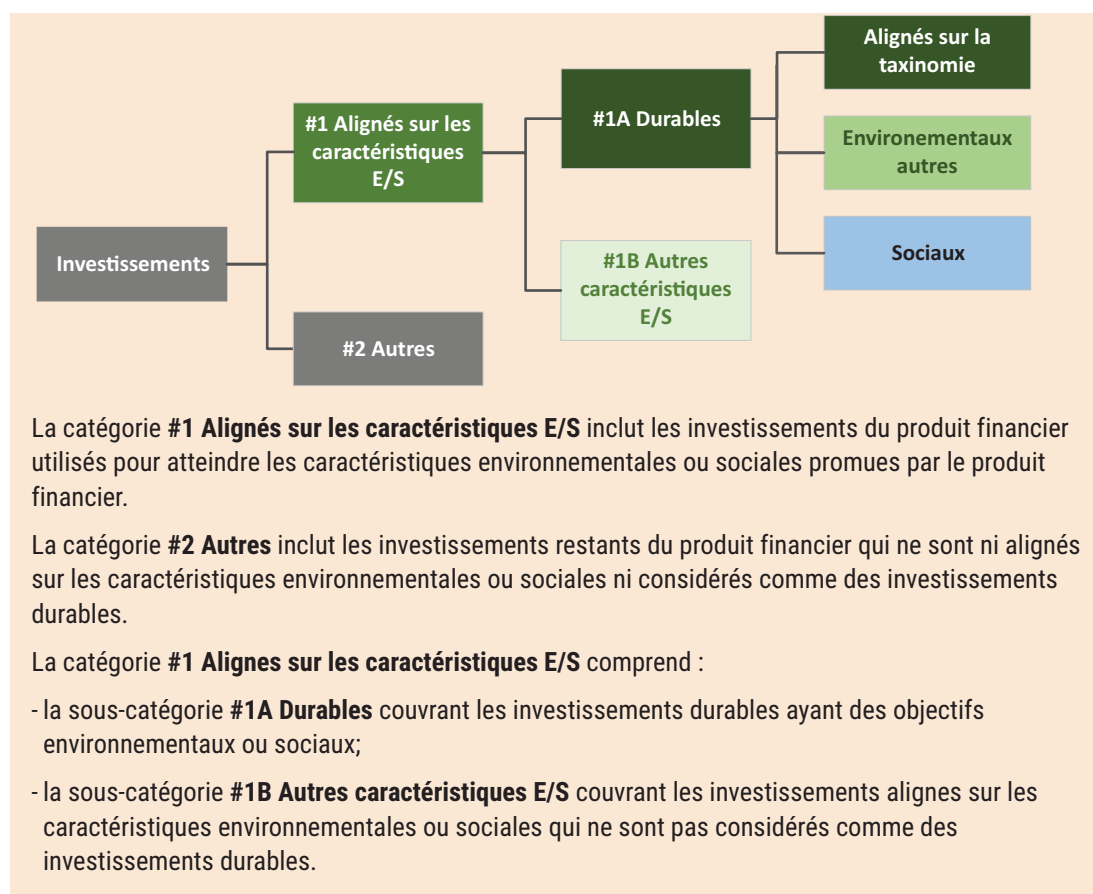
Investissements

#1 Alignés sur les caractéristiques E/S

#2 Autres

#1A Durables

#1B Autres caractéristiques E/S

Alignés sur la taxinomie

Environementaux autres

Sociaux

La catégorie **#1 Alignés sur les caractéristiques E/S** inclut les investissements du produit financier utilisés pour atteindre les caractéristiques environnementales ou sociales promues par le produit financier.

La catégorie **#2 Autres** inclut les investissements restants du produit financier qui ne sont ni alignés sur les caractéristiques environnementales ou sociales ni considérés comme des investissements durables.

La catégorie **#1 Alignes sur les caractéristiques E/S** comprend :

- la sous-catégorie **#1A Durables** couvrant les investissements durables ayant des objectifs environnementaux ou sociaux;

- la sous-catégorie **#1B Autres caractéristiques E/S** couvrant les investissements alignes sur les caractéristiques environnementales ou sociales qui ne sont pas considérés comme des investissements durables.